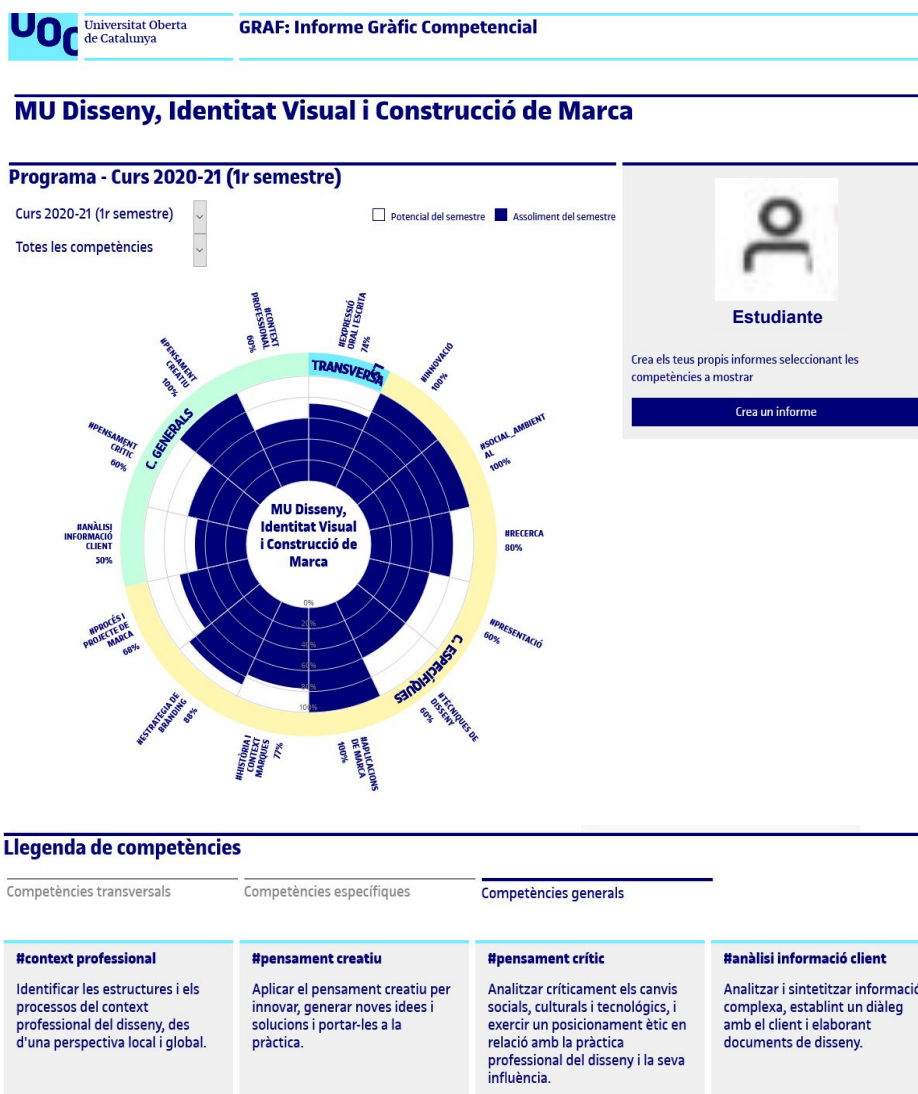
UOC Universitat Oberta de Catalunya

GRAF: Informe Gràfic Competencial

MU Disseny, Identitat Visual i Construcció de Marca

Programa - Curs 2020-21 (1r semestre)

Curs 2020-21 (1r semestre)

Totes les competències

Potencial del semestre
Assoliment del semestre

#CONTEXT PROFESSIONAL 60%

#EXPRESSIÓ ORAL I ESCRITA 78%

TRANSVERSAL

#INNOVACIÓ 100%

#SOCIAL_AMBIENTAL 100%

#RECERCA 80%

#PRESENTACIÓ 60%

C. ESPECÍFIQUES

#TÈCNIQUES DE DISSENY 60%

#APLICACIONS DE MARCA 100%

#HISTÒRIA I CONTEXT MARQUES 77%

#ESTRATÈGIA DE BRANDING 88%

#PROCÉS I PROJECTE DE MARCA 68%

#ANÀLISI INFORMACIÓ CLIENT 50%

#PENSAMENT CRÍTIC 60%

C. GENERALS

#PENSAMENT CREATIU 100%

MU Disseny, Identitat Visual i Construcció de Marca

0%
20%
40%
60%
80%
100%

Estudiante

Crea els teus propis informes seleccionant les competències a mostrar

Crea un informe

Llegenda de competències

Competències transversals
Competències específiques
Competències generals

#context professional
Identificar les estructures i els processos del context professional del disseny, des d'una perspectiva local i global.

#pensament creatiu
Aplicar el pensament creatiu per innovar, generar noves idees i solucions i portar-les a la pràctica.

#pensament crític
Analitzar críticament els canvis socials, culturals i tecnològics, i exercir un posicionament ètic en relació amb la pràctica professional del disseny i la seva influència.

#anàlisi informació client
Analitzar i sintetitzar informació complexa, establint un diàleg amb el client i elaborant documents de disseny.